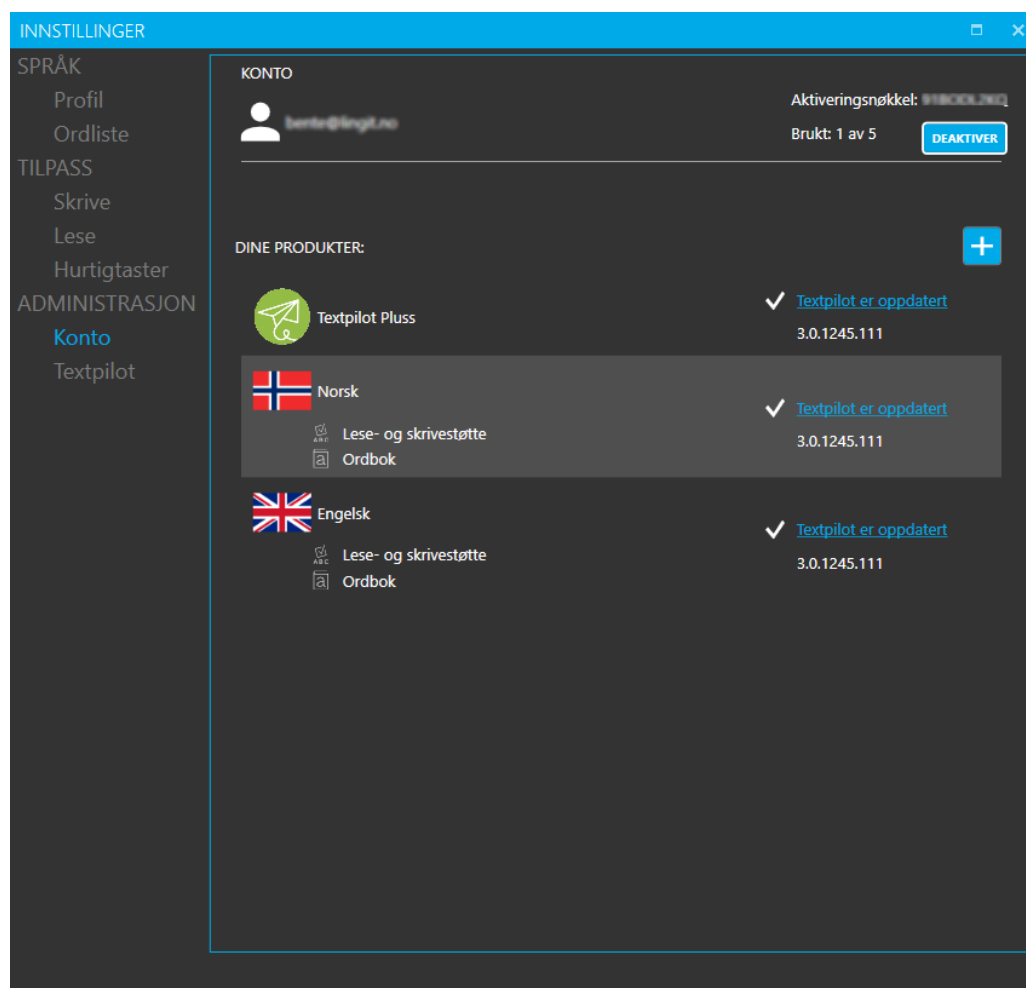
INNSTILLINGER

SPRÅK
Profil
Ordliste
TILPASS
Skrive
Lese
Hurtigtaster
ADMINISTRASJON
Konto
Textpilot

KONTO

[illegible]

Aktiveringsnøkkel: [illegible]
Brukt: 1 av 5
DEAKTIVER

DINE PRODUKTER:

+

Textpilot Pluss
Textpilot er oppdatert
3.0.1245.111

Norsk
Lese- og skrivestøtte
Ordbok
Textpilot er oppdatert
3.0.1245.111

Engelsk
Lese- og skrivestøtte
Ordbok
Textpilot er oppdatert
3.0.1245.111